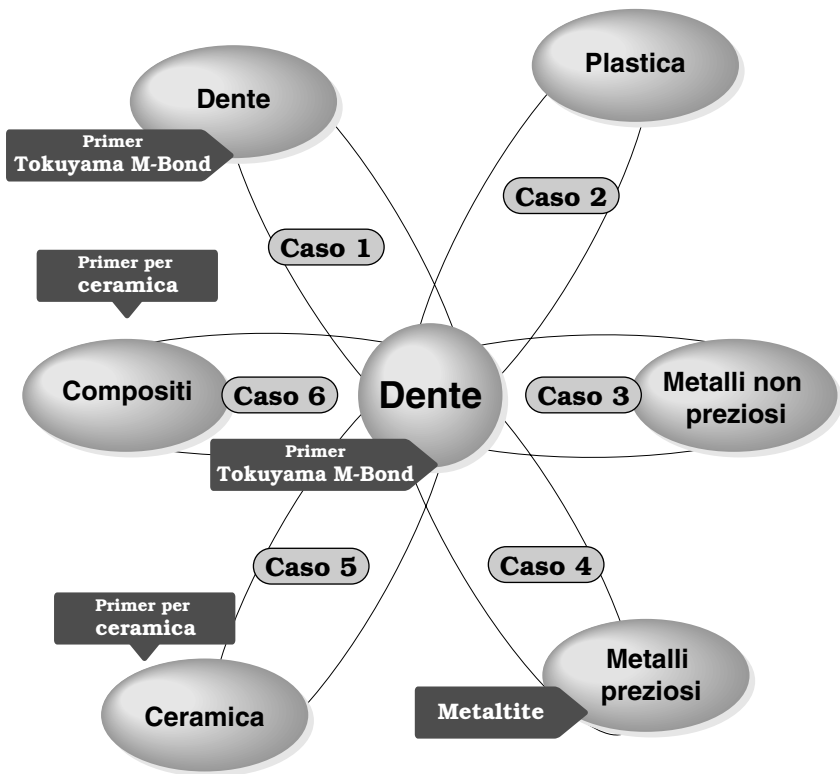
Dente

Primer
Tokuyama M-Bond

Plastica

Caso 2

Caso 1

Primer per
ceramica

Compositi

Caso 6

Dente

Caso 3

Metalli non
preziosi

Primer
Tokuyama M-Bond

Caso 5

Caso 4

Primer per
ceramica

Metalli
preziosi

Metaltite

Ceramica